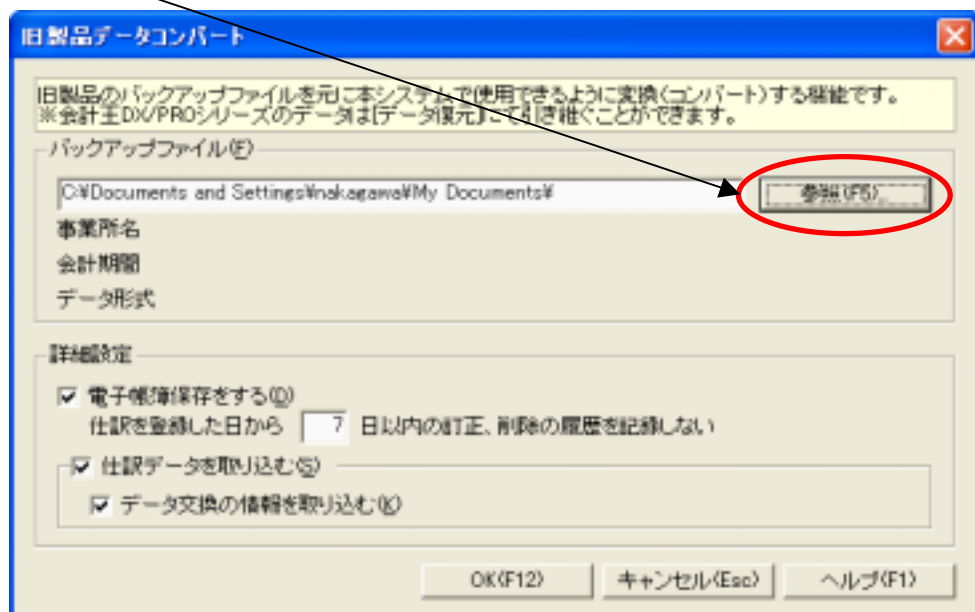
旧製品データコンバート

旧製品のバックアップファイルを元に本システムで使用できるように変換(コンバート)する機能です。
※会計王DX/PROシリーズのデータは[データ復元]にて引き継ぐことができます。

バックアップファイル(F)

C:¥Documents and Settings¥nakagawa¥My Documents¥

参照(F5)

事業所名

会計期間

データ形式

詳細設定

☑ 電子帳簿保存をする(D)

仕訳を登録した日から 7 日以内の訂正、削除の履歴を記録しない

☑ 仕訳データを取り込む(S)

☑ データ交換の情報を取り込む(K)

OK(F12)

キャンセル(Esc)

ヘルプ(F1)